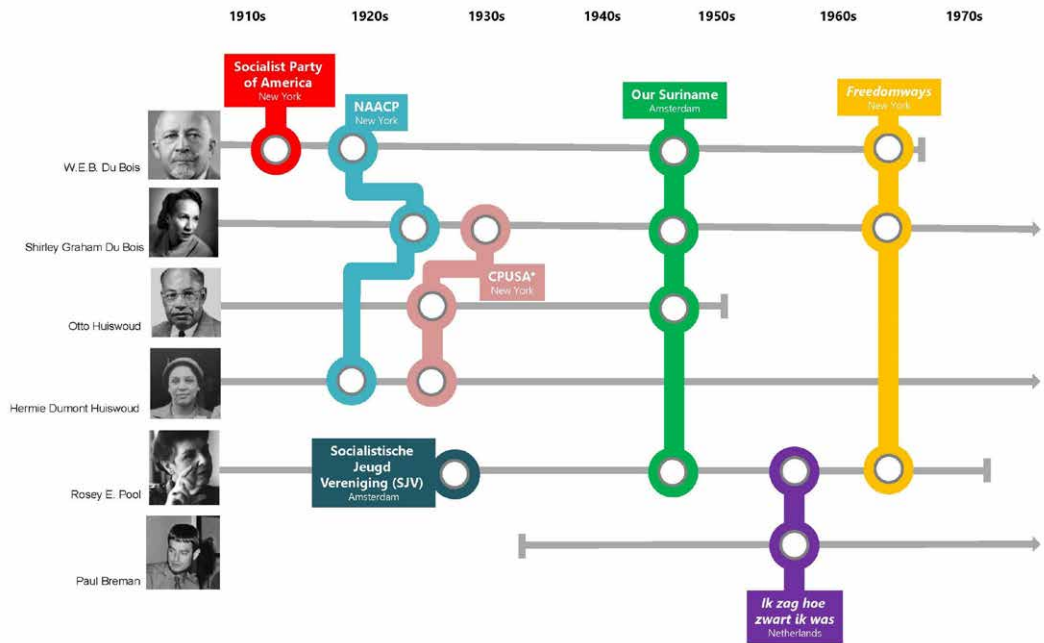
1910s 1920s 1930s 1940s 1950s 1960s 1970s

Socialist Party of America
New York

NAACP
New York

Our Suriname
Amsterdam

Freedomways
New York

CPUSA*
New York

Socialistische Jeugd Vereniging (SJV)
Amsterdam

Ik zag hoe zwart ik was
Netherlands

W.E.B. Du Bois

Shirley Graham Du Bois

Otto Huiswoud

Hermie Dumont Huiswoud

Rosey E. Pool

Paul Breman